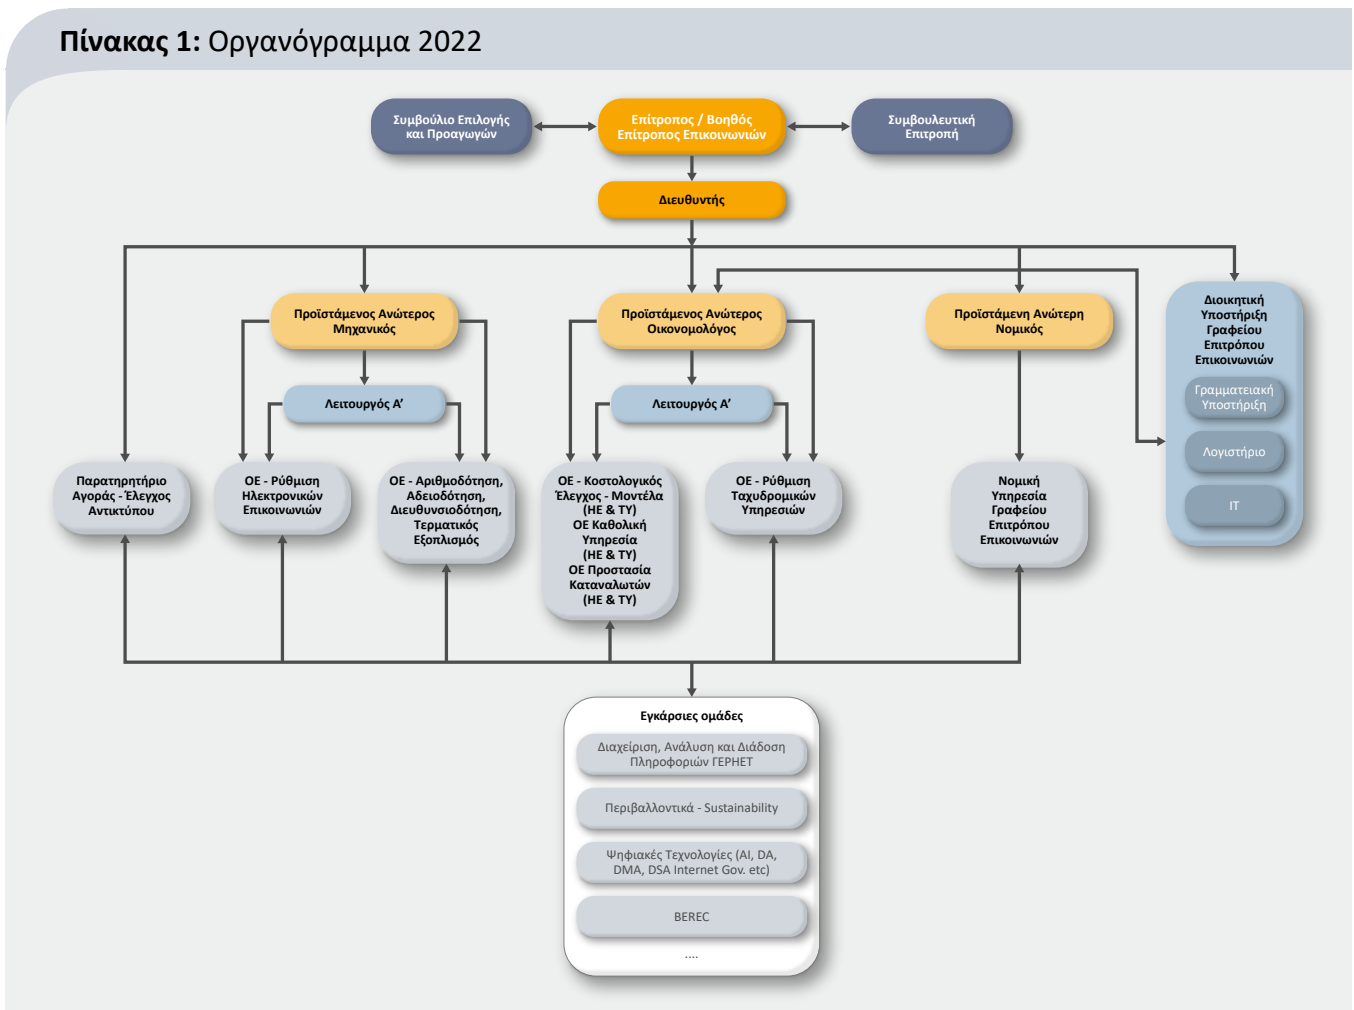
**Πίνακας 1:** Οργανόγραμμα 2022

Συμβούλιο Επιλογής και Προαγωγών

Επίτροπος / Βοηθός Επίτροπος Επικοινωνιών

Συμβουλευτική Επιτροπή

Διευθυντής

Προϊστάμενος Ανώτερος Μηχανικός

Λειτουργός Α'

Προϊστάμενος Ανώτερος Οικονομολόγος

Λειτουργός Α'

Προϊστάμενη Ανώτερη Νομικός

Διοικητική Υποστήριξη Γραφείου Επιτρόπου Επικοινωνιών

Γραμματειακή Υποστήριξη

Λογιστήριο

IT

Παρατηρητήριο Αγοράς - Έλεγχος Αντικτύπου

ΟΕ - Ρύθμιση Ηλεκτρονικών Επικοινωνιών

ΟΕ - Αριθμοδότηση, Αδειοδότηση, Διευθυνσιοδότηση, Τερματικός Εξοπλισμός

ΟΕ - Κοστολογικός Έλεγχος - Μοντέλα (ΗΕ & ΤΥ) ΟΕ Καθολική Υπηρεσία (ΗΕ & ΤΥ) ΟΕ Προστασία Καταναλωτών (ΗΕ & ΤΥ)

ΟΕ - Ρύθμιση Ταχυδρομικών Υπηρεσιών

Νομική Υπηρεσία Γραφείου Επιτρόπου Επικοινωνιών

Εγκάρσιες ομάδες

Διαχείριση, Ανάλυση και Διάδοση Πληροφοριών ΓΕΡΗΕΤ

Περιβαλλοντικά - Sustainability

Ψηφιακές Τεχνολογίες (AI, DA, DMA, DSA Internet Gov. etc)

BEREC

....